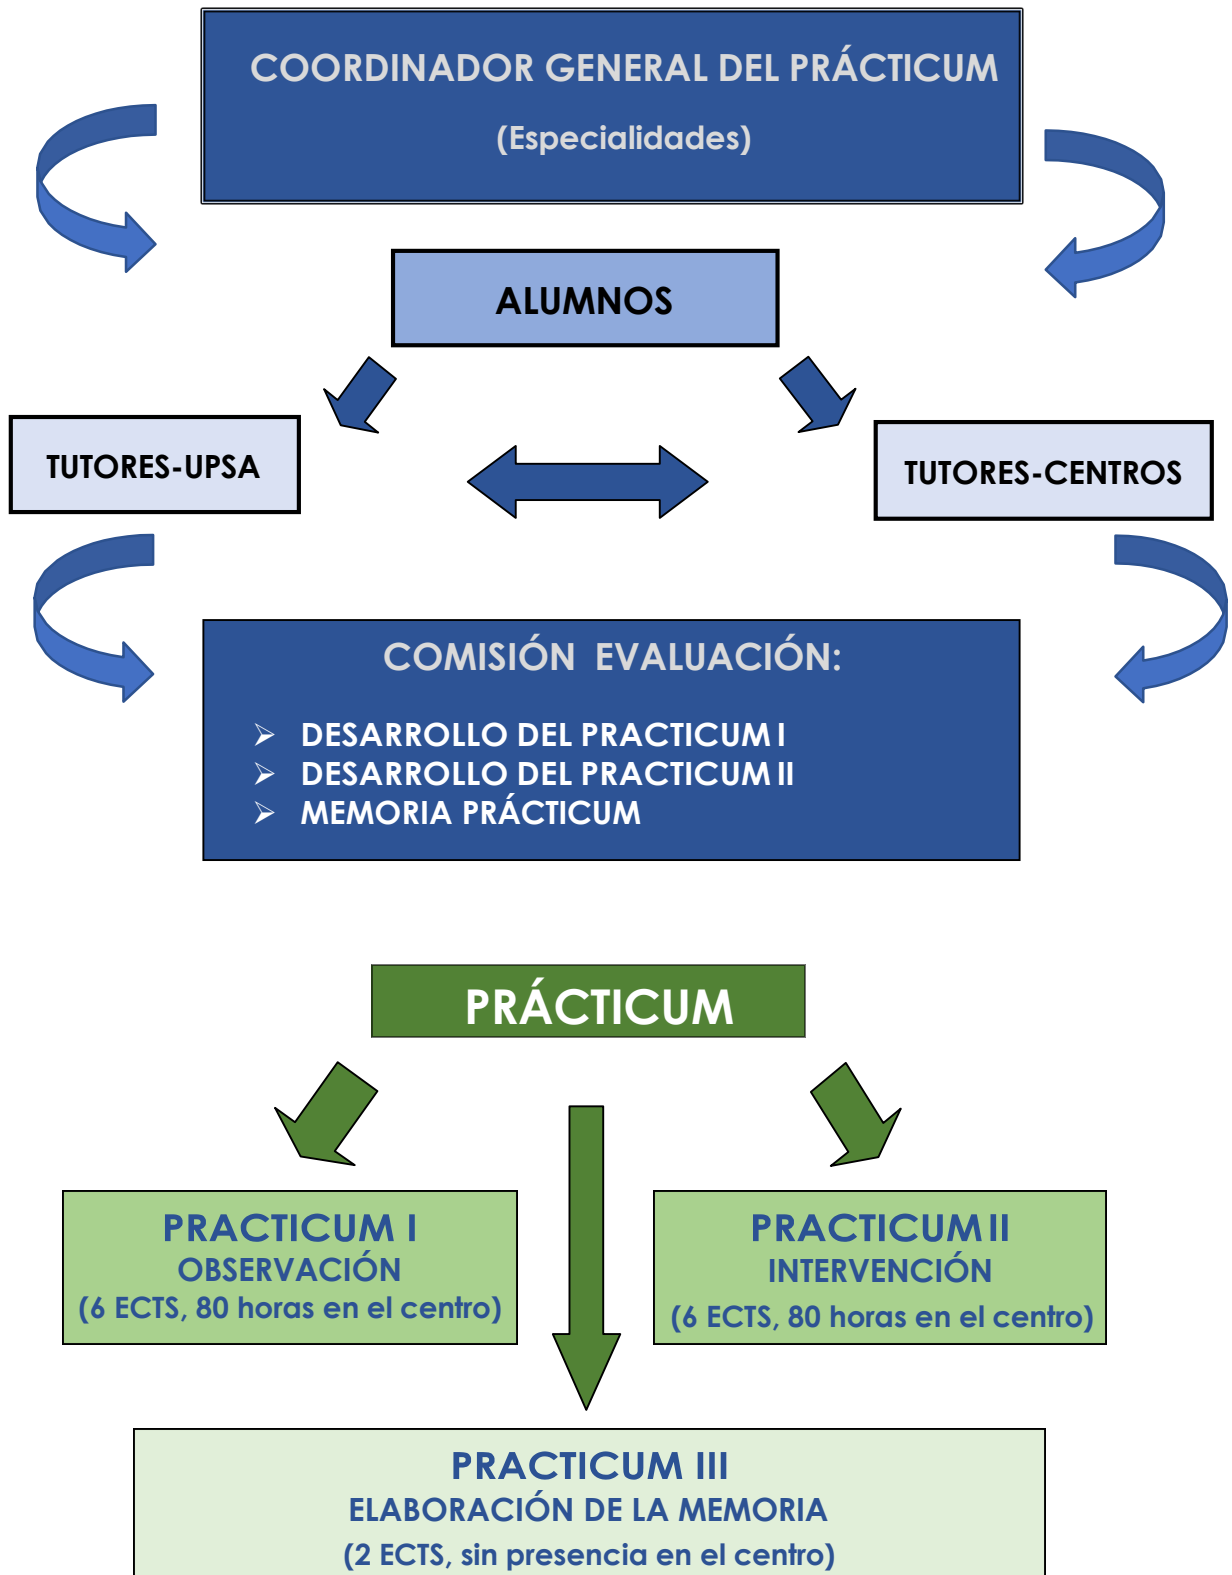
COORDINADOR GENERAL DEL PRÁCTICUM

(Especialidades)

ALUMNOS

TUTORES-UPSA

TUTORES-CENTROS

COMISIÓN EVALUACIÓN:

- DESARROLLO DEL PRACTICUM I
- DESARROLLO DEL PRACTICUM II
- MEMORIA PRÁCTICUM

PRÁCTICUM

PRACTICUM I
OBSERVACIÓN
(6 ECTS, 80 horas en el centro)

PRACTICUM II
INTERVENCIÓN
(6 ECTS, 80 horas en el centro)

PRACTICUM III
ELABORACIÓN DE LA MEMORIA
(2 ECTS, sin presencia en el centro)